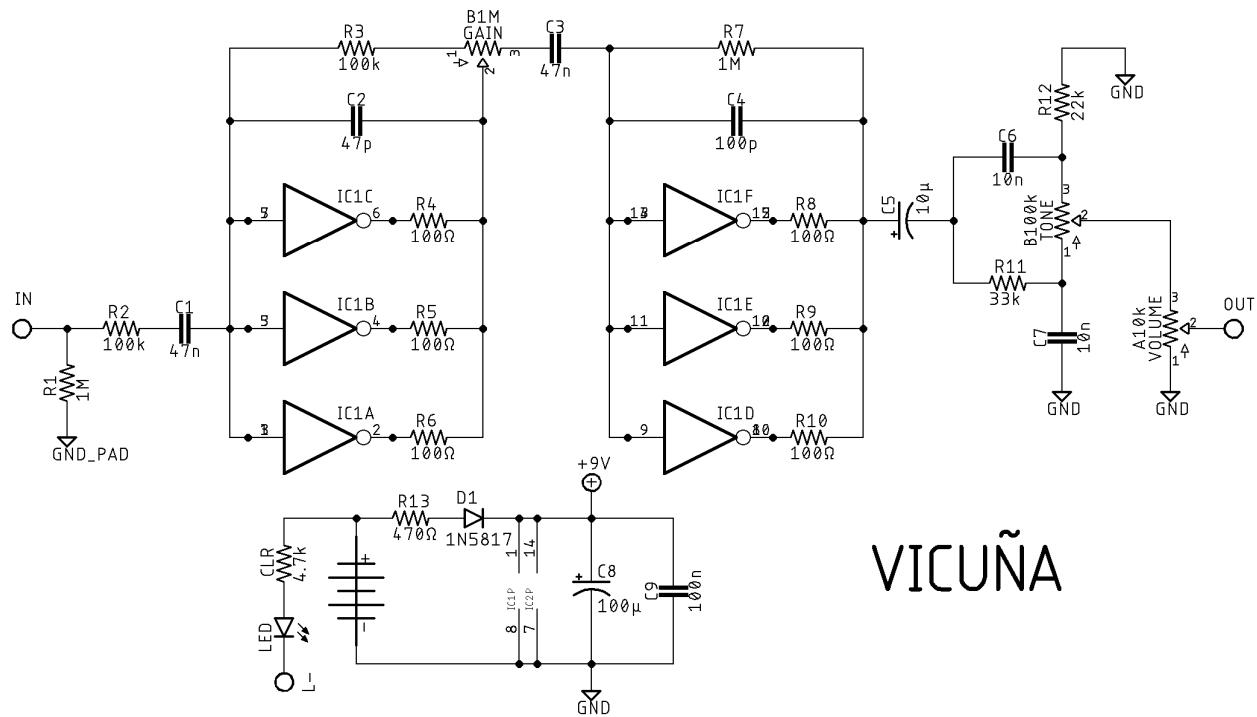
R3
100k
B1M
GAIN
1
2
3
C3
47n
R7
1M
C2
47p
C4
100p
R12
22k
GND
C6
10n
IC1C
5
6
R4
100Ω
IC1F
13
12
R8
100Ω
C5
10µ
B100k
TONE
3
2
1
R11
33k
IN
R2
100k
C1
47n
IC1B
3
4
R5
100Ω
IC1E
11
10
R9
100Ω
C7
10n
A10k
VOLUME
3
2
1
OUT
R1
1M
IC1A
1
2
R6
100Ω
IC1D
9
8
R10
100Ω
GND
GND
GND_PAD
+9V
R13
470Ω
D1
1N5817
1
14
C8
100µ
C9
100n
CLR
4.7k
+
IC1P
IC2P
8
7
LED
L-
GND
VICUÑA